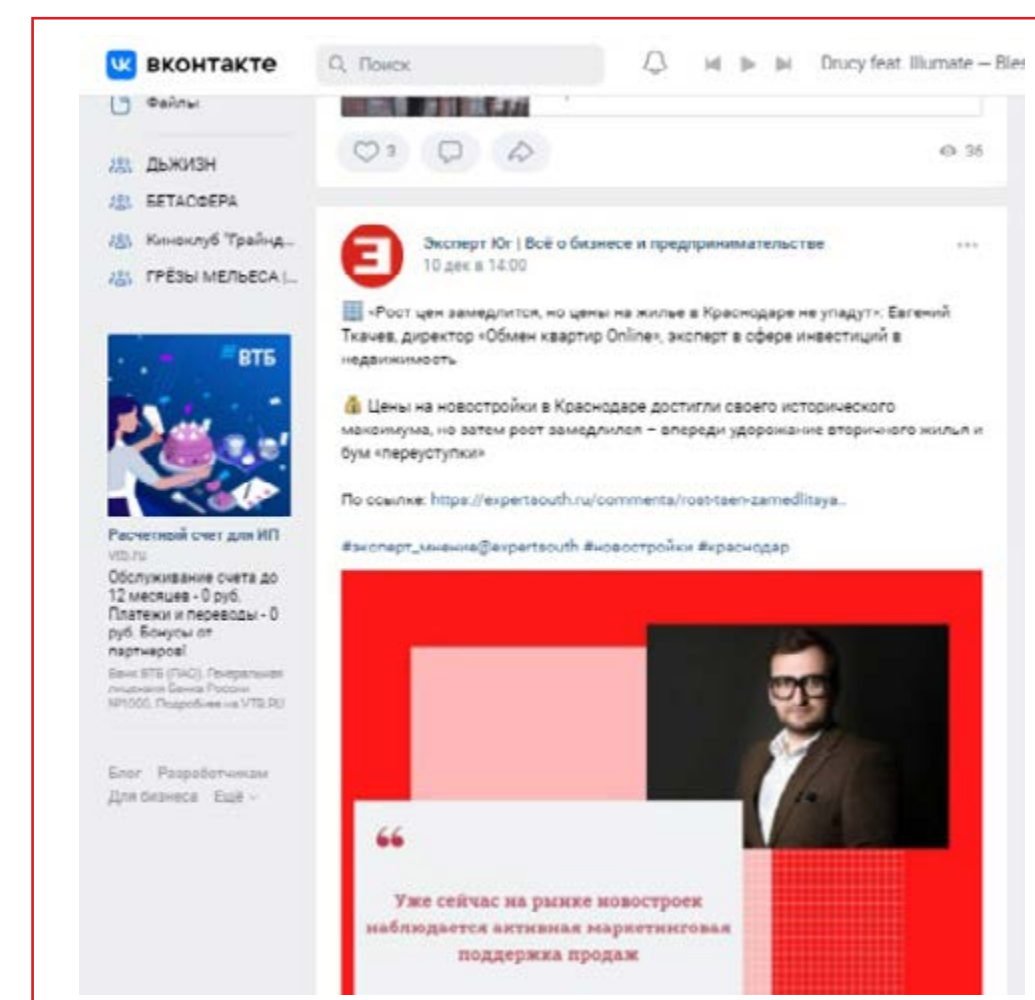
вконтакте
Поиск
Drucy feat. Illumate — Bles

Файлы
ДЬЖИЗН
БЕТАСФЕРА
Киноклуб "Трайнд...
ГРЁЗЫ МЕЛЬЕСА |...

ВТБ
Расчетный счет для ИП
vtb.ru
Обслуживание счета до 12 месяцев - 0 руб. Платежи и переводы - 0 руб. Бонусы от партнеров!
Банк ВТБ (ПАО). Генеральная лицензия Банка России №1000. Подробнее на VTB.RU

Блог Разработчикам
Для бизнеса Ещё

3
36

Эксперт Юг | Всё о бизнесе и предпринимательстве
10 дек в 14:00

«Рост цен замедлится, но цены на жилье в Краснодаре не упадут». Евгений Ткачев, директор «Обмен квартир Online», эксперт в сфере инвестиций в недвижимость

Цены на новостройки в Краснодаре достигли своего исторического максимума, но затем рост замедлился – впереди удорожание вторичного жилья и бум «переуступки»

По ссылке: https://expertsouth.ru/comments/rost-tsen-zamedlitsya...

#эксперт_мнение@expertsouth #новостройки #краснодар

Уже сейчас на рынке новостроек наблюдается активная маркетинговая поддержка продаж